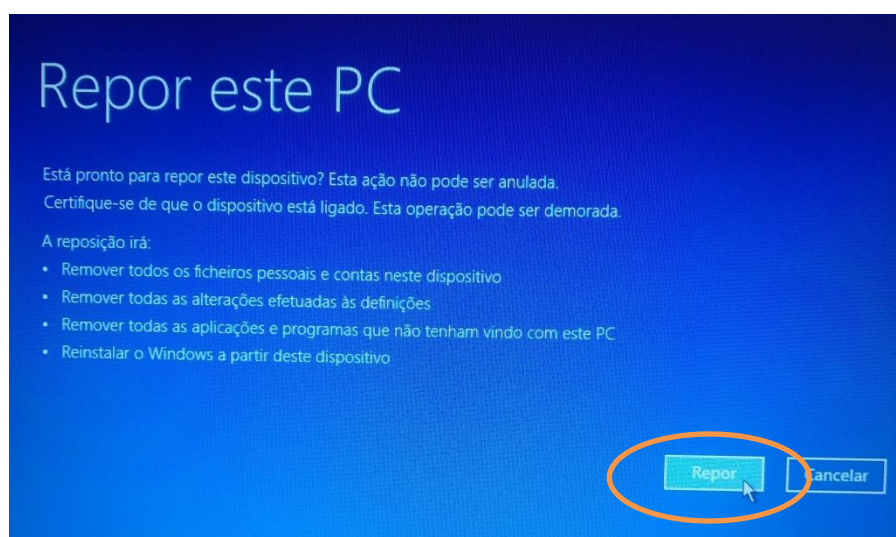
Repor este PC

Está pronto para repor este dispositivo? Esta ação não pode ser anulada.
Certifique-se de que o dispositivo está ligado. Esta operação pode ser demorada.

A reposição irá:
• Remover todos os ficheiros pessoais e contas neste dispositivo
• Remover todas as alterações efetuadas às definições
• Remover todas as aplicações e programas que não tenham vindo com este PC
• Reinstalar o Windows a partir deste dispositivo

Repor

Cancelar